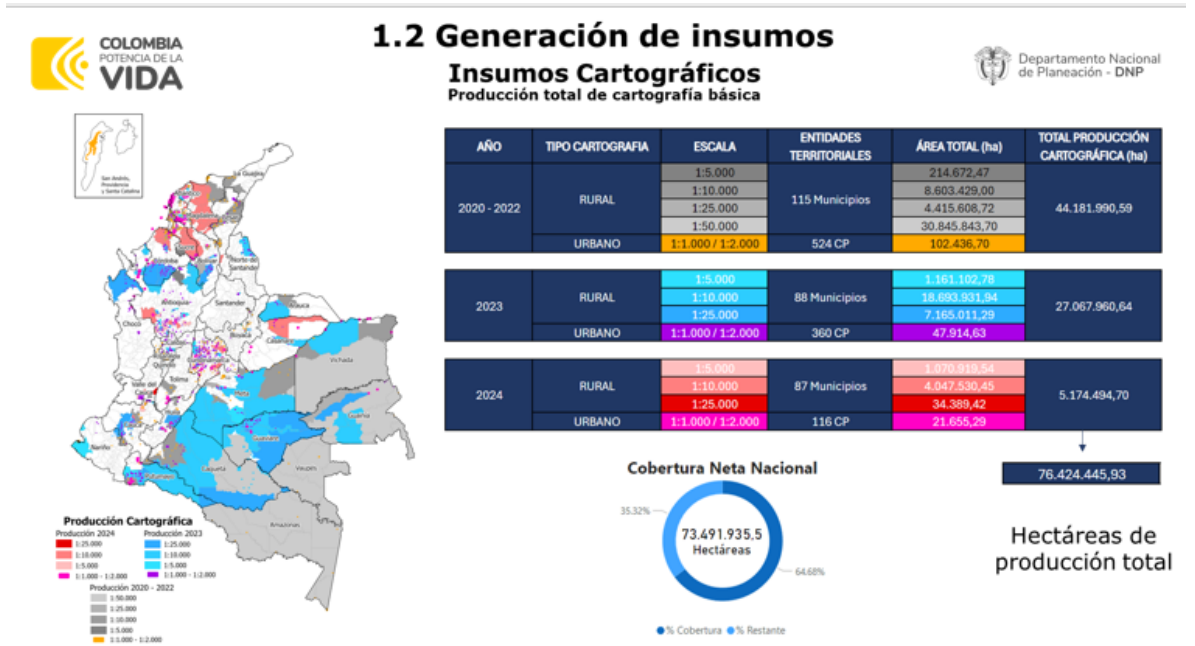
COLOMBIA POTENCIA DE LA VIDA

1.2 Generación de insumos

Insumos Cartográficos
Producción total de cartografía básica

Departamento Nacional de Planeación - DNP

| AÑO | TIPO CARTOGRAFIA | ESCALA | ENTIDADES TERRITORIALES | ÁREA TOTAL (ha) | TOTAL PRODUCCIÓN CARTOGRÁFICA (ha) |
|---|---|---|---|---|---|
| 2020 - 2022 | RURAL | 1:5.000 | 115 Municipios | 214.672,47 | 44.181.990,59 |
| | | 1:10.000 | | 8.603.429,00 | |
| | | 1:25.000 | | 4.415.608,72 | |
| | | 1:50.000 | | 30.845.843,70 | |
| | URBANO | 1:1.000 / 1:2.000 | 524 CP | 102.436,70 | |

| | | | | | |
|---|---|---|---|---|---|
| 2023 | RURAL | 1:5.000 | 88 Municipios | 1.161.102,78 | 27.067.960,64 |
| | | 1:10.000 | | 18.693.931,94 | |
| | | 1:25.000 | | 7.165.011,29 | |
| | URBANO | 1:1.000 / 1:2.000 | 360 CP | 47.914,63 | |

| | | | | | |
|---|---|---|---|---|---|
| 2024 | RURAL | 1:5.000 | 87 Municipios | 1.070.919,54 | 5.174.494,70 |
| | | 1:10.000 | | 4.047.530,45 | |
| | | 1:25.000 | | 34.389,42 | |
| | URBANO | 1:1.000 / 1:2.000 | 116 CP | 21.655,29 | |

76.424.445,93

Hectáreas de producción total

Cobertura Neta Nacional
35.32%
73.491.935,5 Hectáreas
64.68%
% Cobertura % Restante

San Andrés, Providencia y Santa Catalina
La Guajira
Magdalena
Cesar
Norte de Santander
Antioquia
Santander
Chocó
Boyacá
Casanare
Vichada
Valle del Cauca
Tolima
Guainía
Nariño
Putumayo
Caquetá
Vaupés
Amazonas

Producción Cartográfica
Producción 2024
1:25.000
1:10.000
1:5.000
1:1.000 - 1:2.000
Producción 2023
1:25.000
1:10.000
1:5.000
1:1.000 - 1:2.000
Producción 2020 - 2022
1:50.000
1:25.000
1:10.000
1:5.000
1:1.000 - 1:2.000